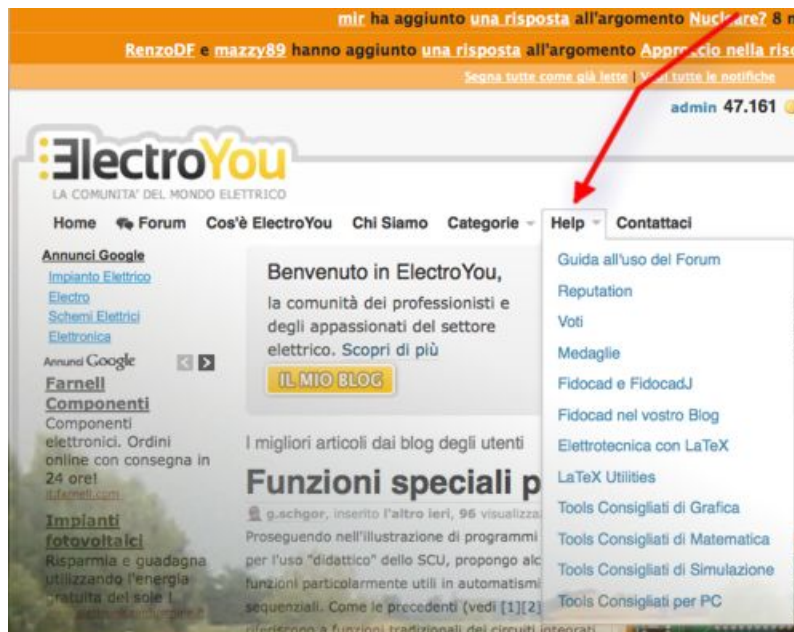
mir ha aggiunto una risposta all'argomento Nucl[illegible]are? 8 m

RenzoDF e mazzy89 hanno aggiunto una risposta all'argomento Appr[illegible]cio nella ris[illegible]

Segna tutte come già lette | V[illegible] tutte le notifiche

admin 47.161

ElectroYou
LA COMUNITA' DEL MONDO ELETTRICO

Home Forum Cos'è ElectroYou Chi Siamo Categorie Help Contattaci

Annunci Google
Impianto Elettrico
Electro
Schemi Elettrici
Elettronica

Annunci Google

Farnell Componenti
Componenti elettronici. Ordini online con consegna in 24 ore!
it.farnell.com

Impianti fotovoltaici
Risparmia e guadagna utilizzando l'energia gratuita del sole !
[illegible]

Benvenuto in ElectroYou,
la comunità dei professionisti e degli appassionati del settore elettrico. Scopri di più

IL MIO BLOG

I migliori articoli dai blog degli utenti

Funzioni speciali p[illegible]

g.schgor, inserito l'altro ieri, 96 visualizza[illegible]

Proseguendo nell'illustrazione di programmi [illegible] per l'uso "didattico" dello SCU, propongo alc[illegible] funzioni particolarmente utili in automatismi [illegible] sequenziali. Come le precedenti (vedi [1][2] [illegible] riferiscono a funzioni tradizionali dei circuiti integrati

Guida all'uso del Forum
Reputation
Voti
Medaglie
Fidocad e FidocadJ
Fidocad nel vostro Blog
Elettrotecnica con LaTeX
LaTeX Utilities
Tools Consigliati di Grafica
Tools Consigliati di Matematica
Tools Consigliati di Simulazione
Tools Consigliati per PC